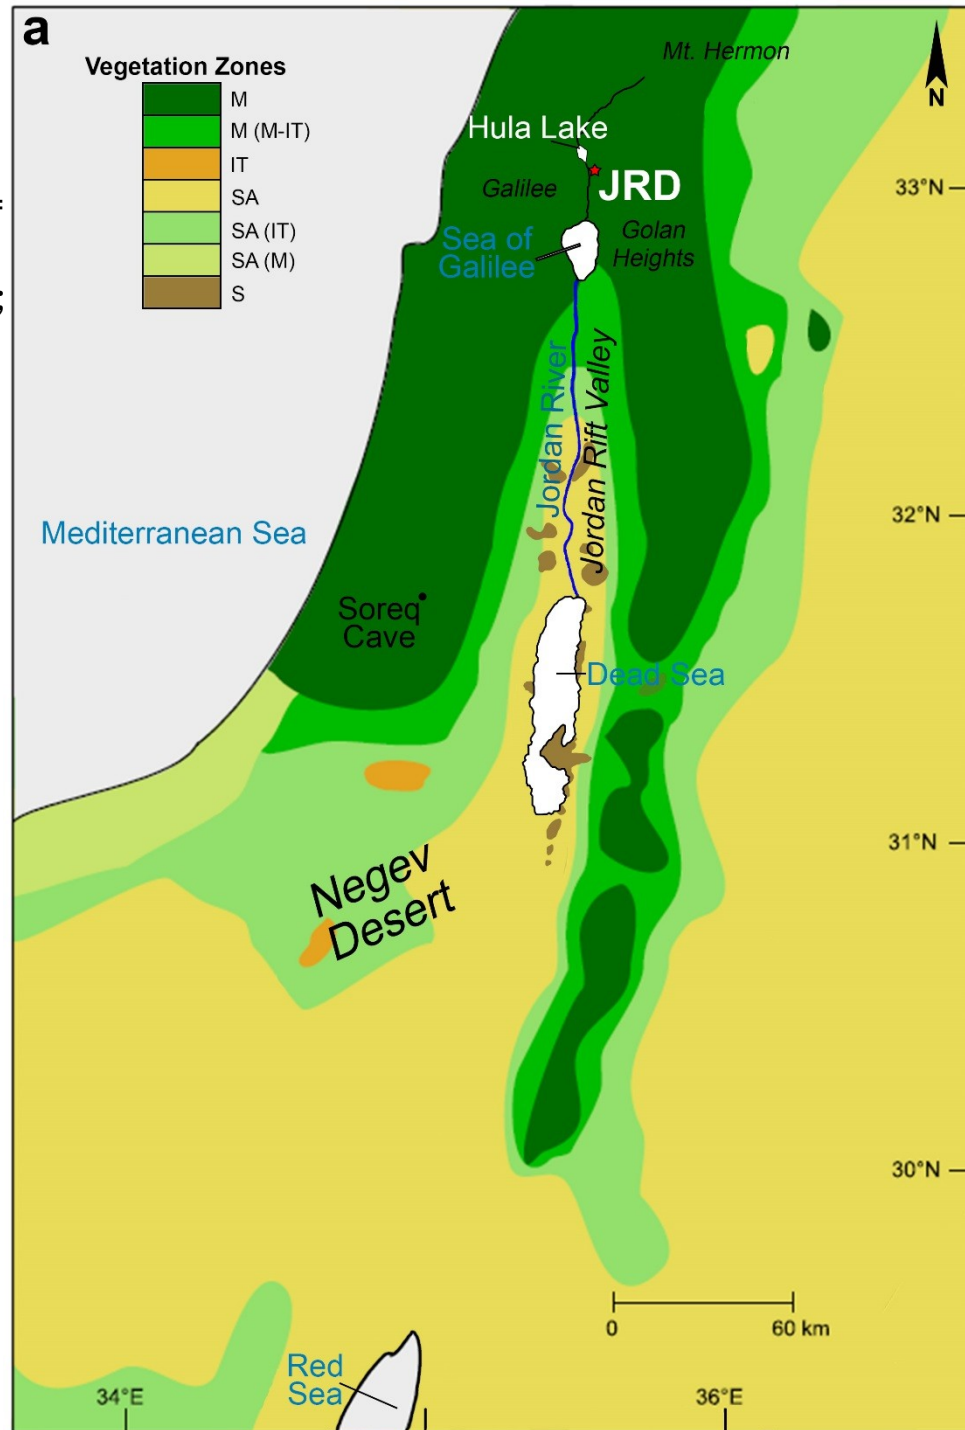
a

Vegetation Zones

M
M (M-IT)
IT
SA
SA (IT)
SA (M)
S

Mt. Hermon

N

Hula Lake

Galilee

JRD

33°N

Sea of Galilee

Golan Heights

Jordan River

Jordan Rift Valley

Mediterranean Sea

32°N

Soreq Cave

Dead Sea

31°N

Negev Desert

30°N

0

60 km

Red Sea

34°E

36°E